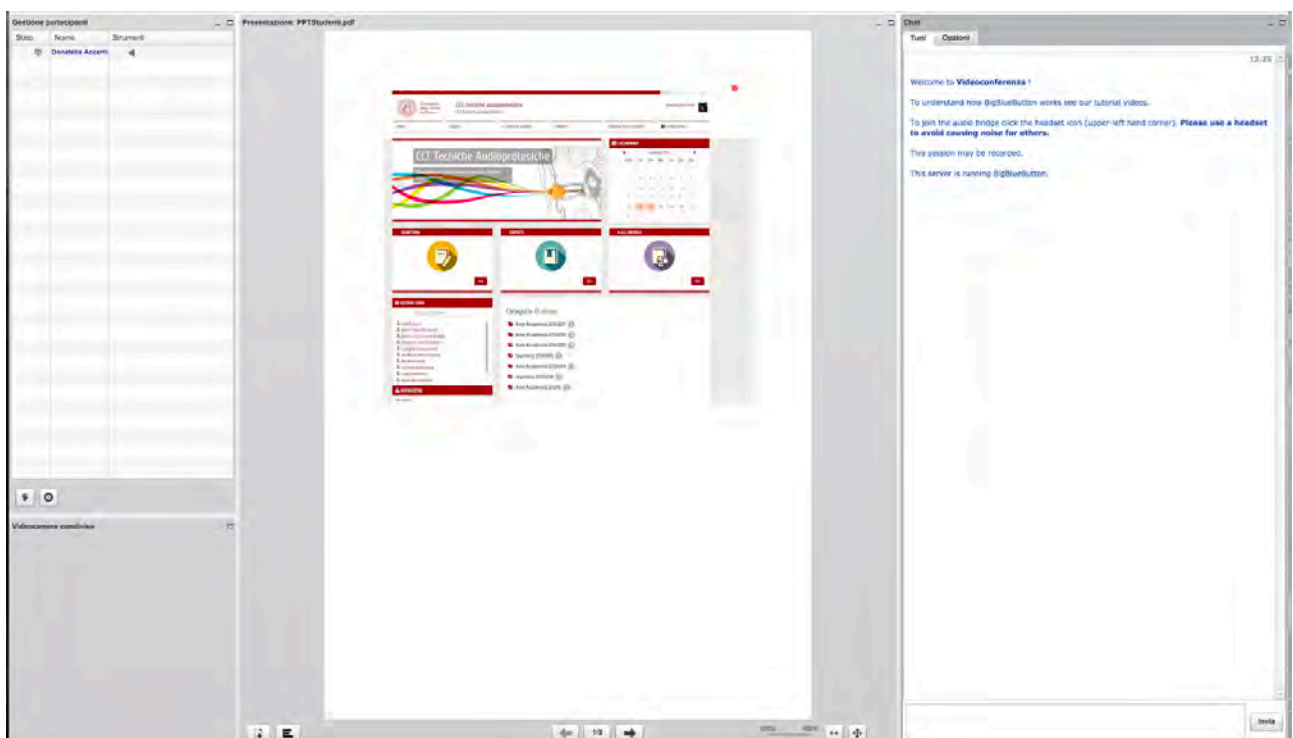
Gestione partecipanti

| Stato | Nome | Strumenti |
|---|---|---|
| | Donatella Accorri | |

Videocamere condivise

Presentazione: PPTStudenti.pdf

CLT Tecniche audioprotesiche

CLT Tecniche Audioprotesiche

Categorie di classe

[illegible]

1/9

Chat

Tutti Opzioni

13:25

Welcome to **Videoconferenza** !

To understand how BigBlueButton works see our tutorial videos.

To join the audio bridge click the headset icon (upper-left hand corner). **Please use a headset to avoid causing noise for others.**

This session may be recorded.

This server is running BigBlueButton.

Invia